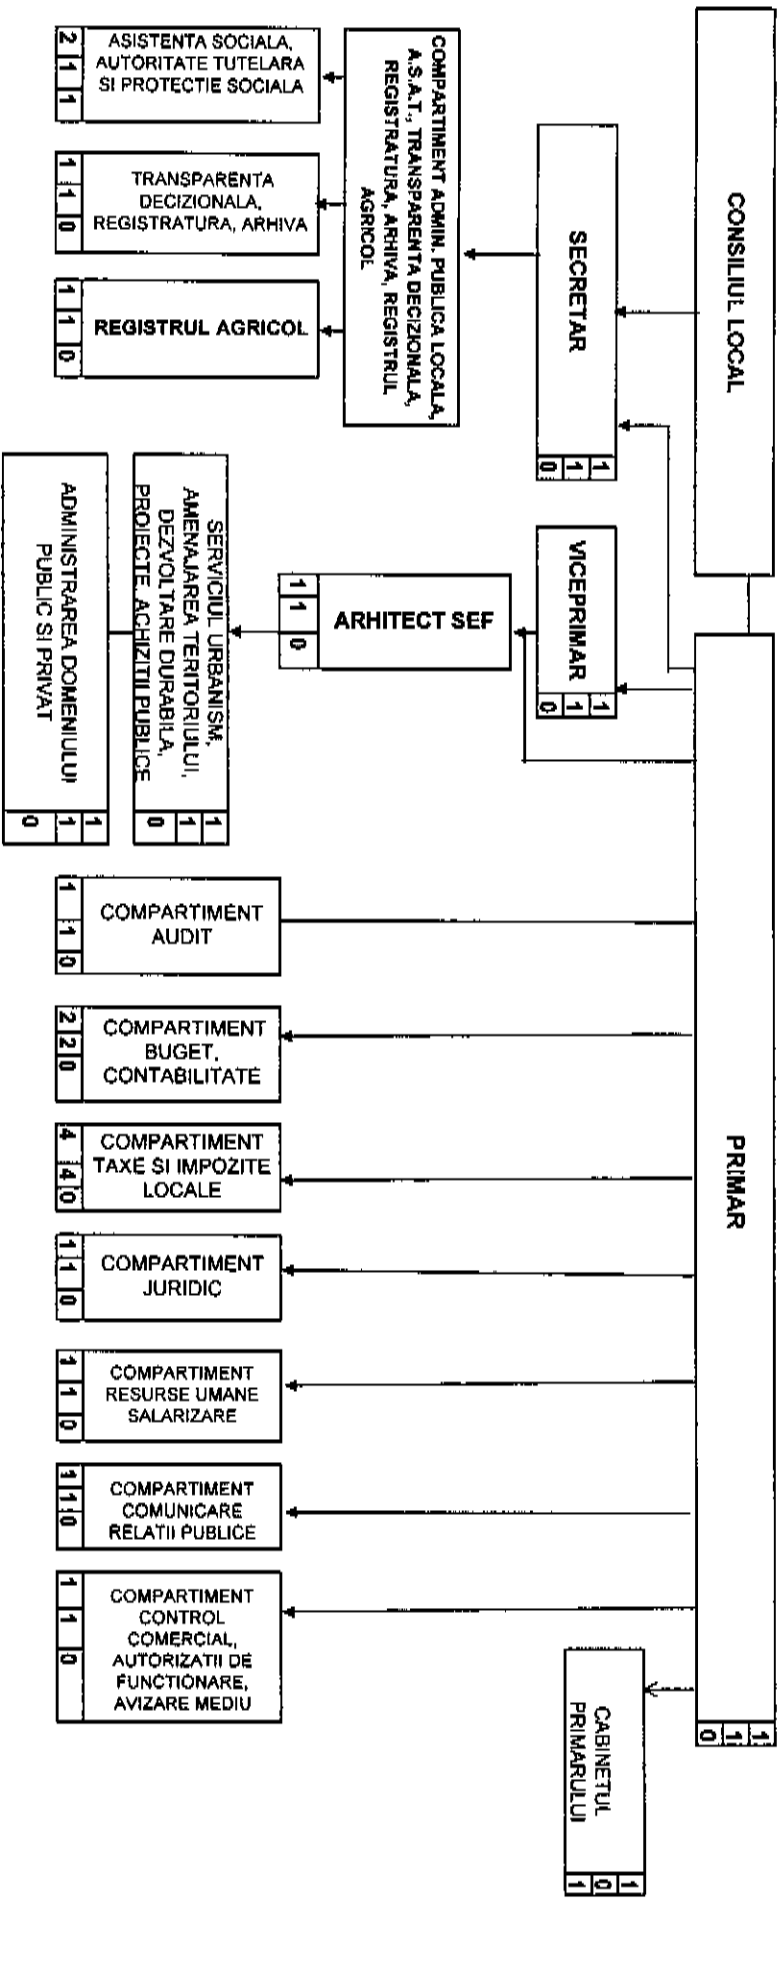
CONSILIUL LOCAL

PRIMAR
1 1 0

SECRETAR
1 1 0

VICEPRIMAR
1 1 0

ARHITECT SEF
1 1 0

COMPARTIMENT ADMIN. PUBLICA LOCALA, A.S.A.T., TRANSPARENTA DECIZIONALA, REGISTRATURA, ARHIVA, REGISTRUL AGRICOL

ASISTENTA SOCIALA, AUTORITATE TUTELARA SI PROTECTIE SOCIALA
2 1 1

TRANSPARENTA DECIZIONALA, REGISTRATURA, ARHIVA
1 1 0

REGISTRUL AGRICOL
1 1 0

SERVICIUL URBANISM, AMENAJAREA TERITORIULUI, DEZVOLTARE DURABILA, PROIECTE, ACHIZITII PUBLICE
1 1 0

ADMINISTRAREA DOMENIULUI PUBLIC SI PRIVAT
1 1 0

COMPARTIMENT AUDIT
1 1 0

COMPARTIMENT BUGET, CONTABILITATE
2 2 0

COMPARTIMENT TAXE SI IMPOZITE LOCALE
4 4 0

COMPARTIMENT JURIDIC
1 1 0

COMPARTIMENT RESURSE UMANE SALARIZARE
1 1 0

COMPARTIMENT COMUNICARE RELATII PUBLICE
1 1 0

COMPARTIMENT CONTROL COMERCIAL, AUTORIZATII DE FUNCTIONARE, AVIZARE MEDIU
1 1 0

CABINETUL PRIMARULUI
1 0 1